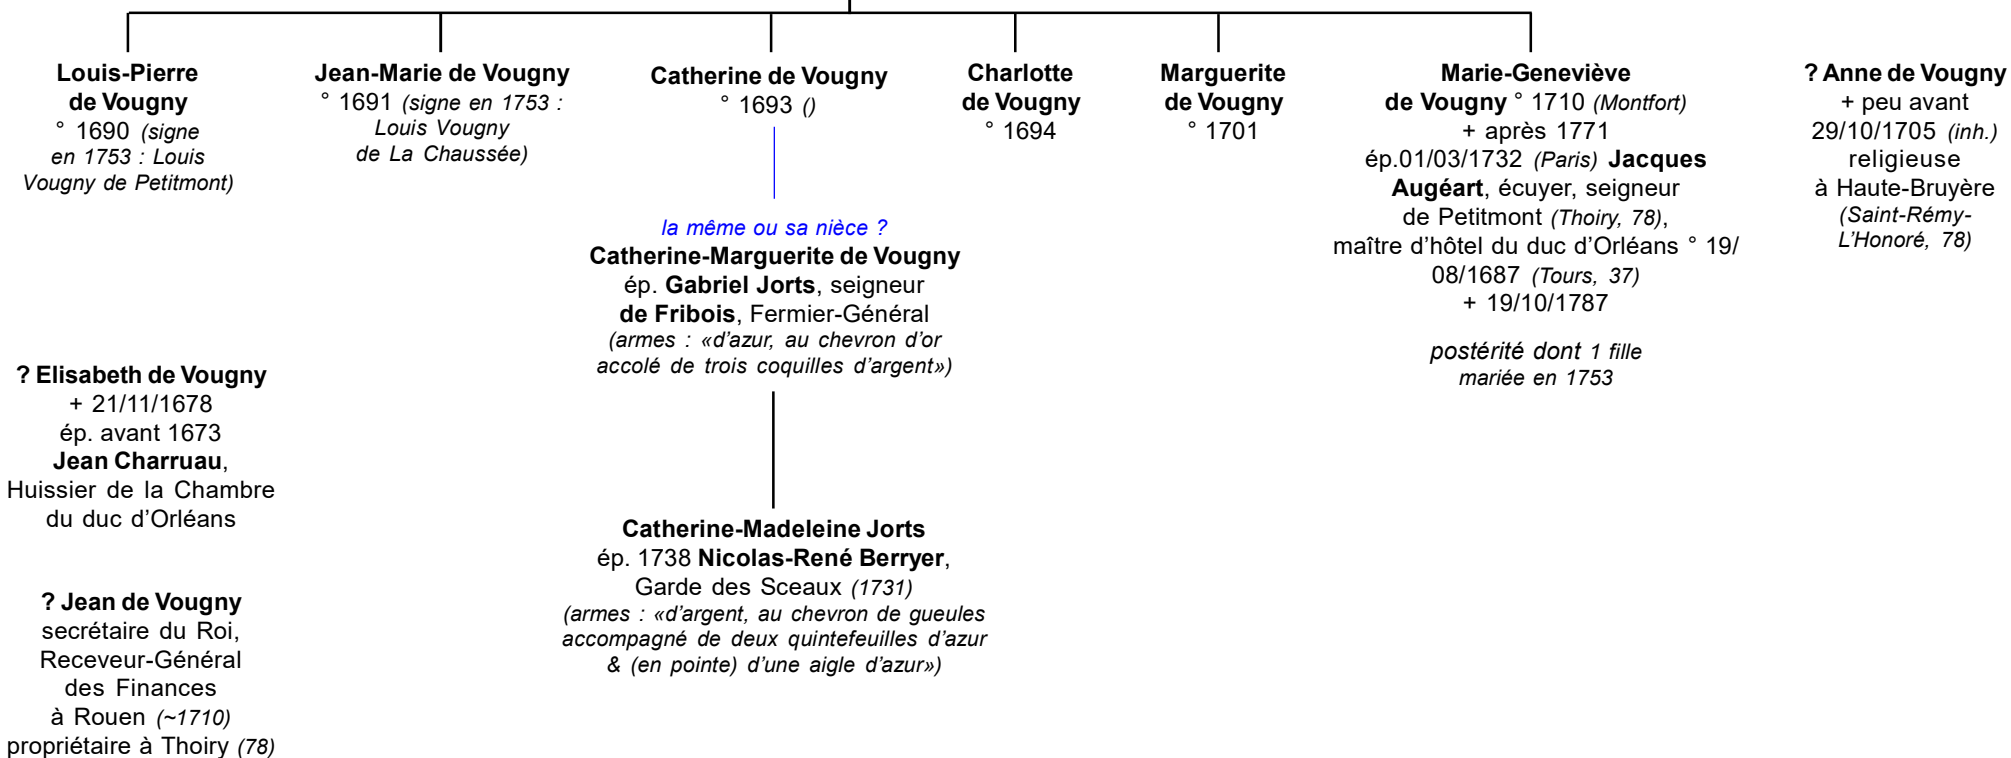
Louis-Pierre de Vougny
° 1690 (signe en 1753 : Louis Vougny de Petitmont)

Jean-Marie de Vougny
° 1691 (signe en 1753 : Louis Vougny de La Chaussée)

Catherine de Vougny
° 1693 ()

Charlotte de Vougny
° 1694

Marguerite de Vougny
° 1701

Marie-Geneviève de Vougny ° 1710 (Montfort)
+ après 1771
ép.01/03/1732 (Paris) Jacques Augéart, écuyer, seigneur de Petitmont (Thoiry, 78), maître d'hôtel du duc d'Orléans ° 19/08/1687 (Tours, 37)
+ 19/10/1787

postérité dont 1 fille mariée en 1753

? Anne de Vougny
+ peu avant 29/10/1705 (inh.)
religieuse à Haute-Bruyère (Saint-Rémy-L'Honoré, 78)

la même ou sa nièce ?
Catherine-Marguerite de Vougny
ép. Gabriel Jorts, seigneur de Fribois, Fermier-Général
(armes : «d'azur, au chevron d'or accolé de trois coquilles d'argent»)

? Elisabeth de Vougny
+ 21/11/1678
ép. avant 1673
Jean Charruau,
Huissier de la Chambre du duc d'Orléans

Catherine-Madeleine Jorts
ép. 1738 Nicolas-René Berryer,
Garde des Sceaux (1731)
(armes : «d'argent, au chevron de gueules accompagné de deux quintefeuilles d'azur & (en pointe) d'une aigle d'azur»)

? Jean de Vougny
secrétaire du Roi,
Receveur-Général des Finances
à Rouen (~1710)
propriétaire à Thoiry (78)